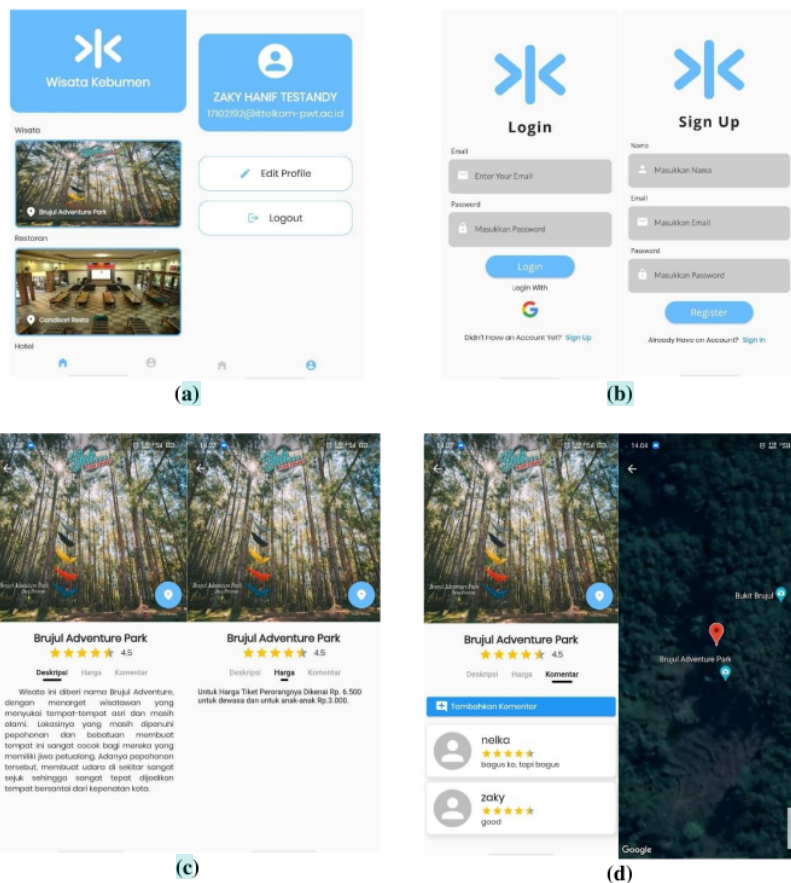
Wisata Kebumen

Wisata

Brujul Adventure Park

Restoran

Candikuri Resto

Hotel

ZAKY HANIF TESTANDY
17102192@ittelkom-pwt.ac.id

Edit Profile

Logout

(a)

Login

Email

Enter Your Email

Password

Masukkan Password

Login

Login With

Didn't Have an Account Yet? Sign Up

Sign Up

Nama

Masukkan Nama

Email

Masukkan Email

Password

Masukkan Password

Register

Already Have an Account? Sign In

(b)

Brujul Adventure Park

4.5

Deskripsi Harga Komentar

Wisata ini diberi nama Brujul Adventure, dengan menarget wisatawan yang menyukai tempat-tempat asri dan masih alami. Lokasinya yang masih dipenuhi pepohonan dan bebatuan membuat tempat ini sangat cocok bagi mereka yang memiliki jiwa petualang. Adanya pepohonan tersebut, membuat udara di sekitar sangat sejuk sehingga sangat tepat dijadikan tempat bersantai dari kepenatan kota.

Brujul Adventure Park

4.5

Deskripsi Harga Komentar

Untuk Harga Tiket Perorangnya Dikenai Rp. 6.500 untuk dewasa dan untuk anak-anak Rp.3.000.

(c)

14.04

Brujul Adventure Park

4.5

Deskripsi Harga Komentar

Tambahkan Komentar

nelka

bagus ko, tapi bagus

zaky

good

14.04

Bukit Brujul

Brujul Adventure Park

Google

(d)